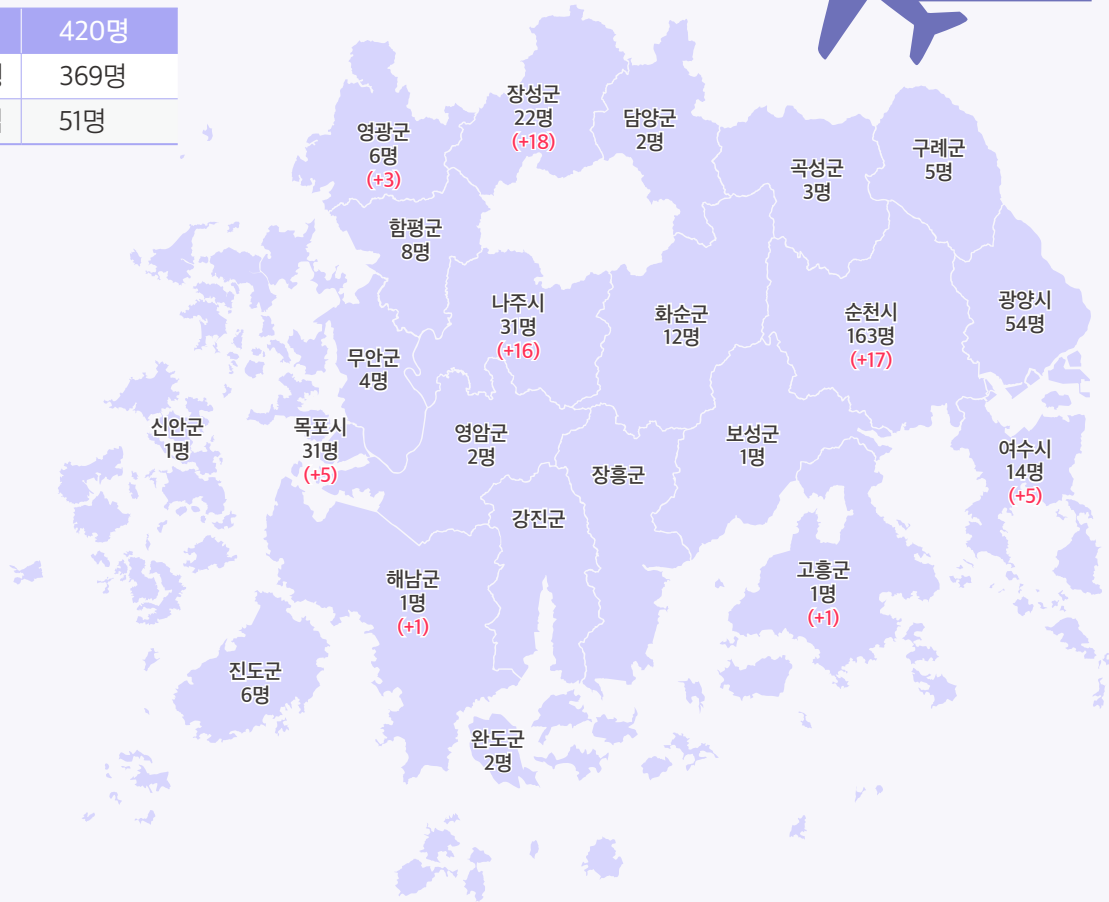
| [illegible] | 420명 |
|---|---|
| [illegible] | 369명 |
| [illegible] | 51명 |

장성군
22명
(+18)

담양군
2명

영광군
6명
(+3)

곡성군
3명

구례군
5명

함평군
8명

나주시
31명
(+16)

화순군
12명

순천시
163명
(+17)

광양시
54명

무안군
4명

신안군
1명

목포시
31명
(+5)

영암군
2명

보성군
1명

여수시
14명
(+5)

장흥군

강진군

해남군
1명
(+1)

고흥군
1명
(+1)

진도군
6명

완도군
2명